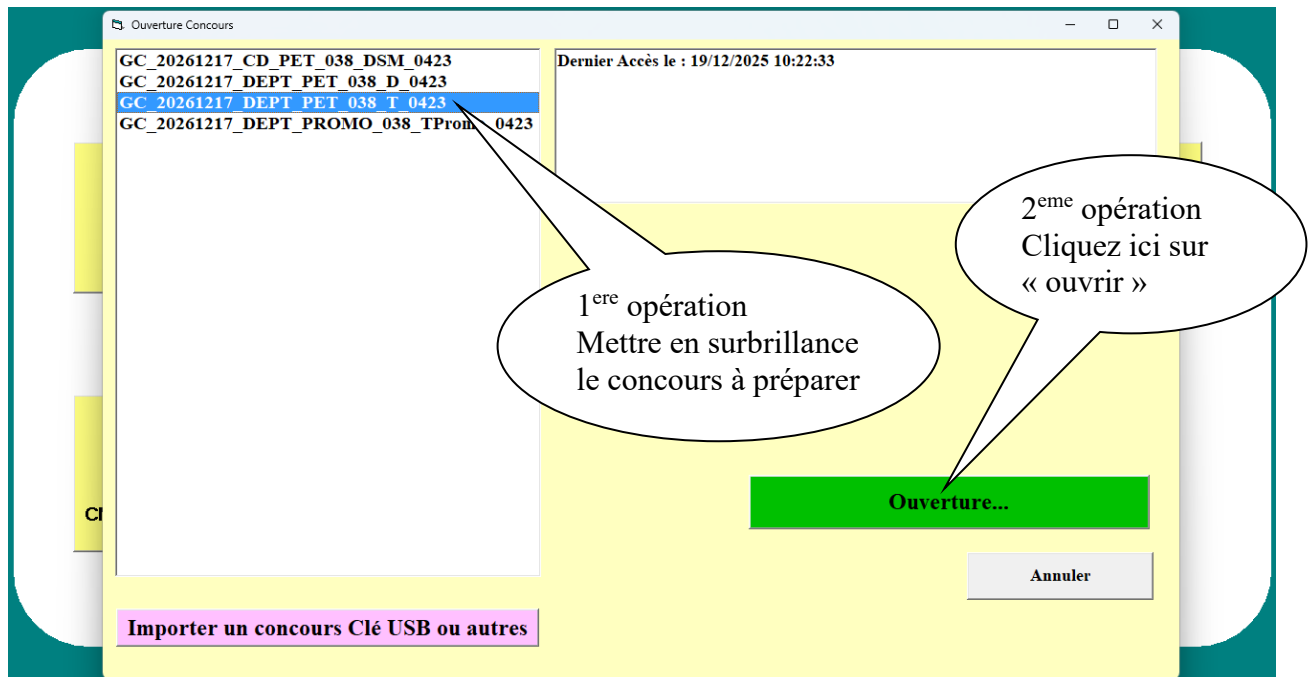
Ouverture Concours

GC_20261217_CD_PET_038_DSM_0423
GC_20261217_DEPT_PET_038_D_0423
GC_20261217_DEPT_PET_038_T_0423
GC_20261217_DEPT_PROMO_038_TProm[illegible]_0423

Dernier Accès le : 19/12/2025 10:22:33

$2^{eme}$ opération
Cliquez ici sur
« ouvrir »

$1^{ere}$ opération
Mettre en surbrillance
le concours à préparer

Cl

Ouverture...

Annuler

Importer un concours Clé USB ou autres